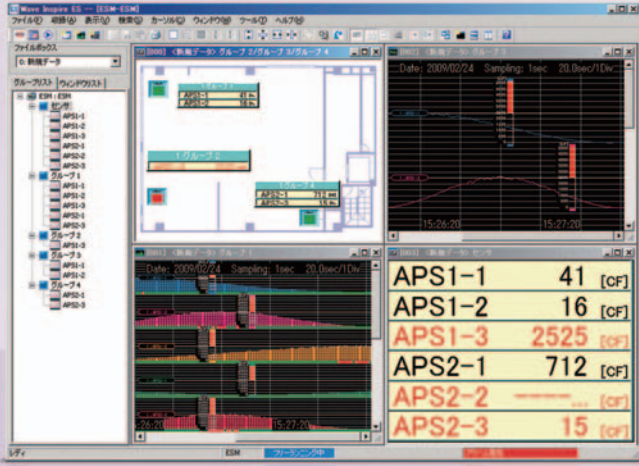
Wave Inspire ES — [ESM-ESM]

ファイル(F) 編集(E) 表示(V) 検索(S) カーソル(C) ウィンドウ(W) ツール(T) ヘルプ(H)

ファイルボックス

D: 新規データ

グループリスト ウィンドウリスト

ESM : ESM
センサ
APS1-1
APS1-2
APS1-3
APS2-1
APS2-2
APS2-3
グループ 1
APS1-1
APS1-2
APS1-3
APS2-1
APS2-2
APS2-3
グループ 2
APS1-3
グループ 3
APS1-1
APS1-2
グループ 4
APS2-1
APS2-3

[B00] <新規データ> グループ 2/グループ 3/グループ 4

APS1-1 41
APS1-2 16
グループ 2
APS2-1 712
APS2-3 15

[B01] <新規データ> グループ 1

Date: 2009/02/24 Sampling: 1sec 20.0sec/1Div

15:26:20 15:27:20

[B02] <新規データ> グループ 1

Date: 2009/02/24 Sampling: 1sec 20.0sec/1Div

26:20 15:27:20

[B03] <新規データ> センサ

| APS1-1 | 41 | [CF] |
|---|---|---|
| APS1-2 | 16 | [CF] |
| APS1-3 | 2525 | [CF] |
| APS2-1 | 712 | [CF] |
| APS2-2 | ---- | [CF] |
| APS2-3 | 15 | [CF] |

レディ ESM フリーランニング中